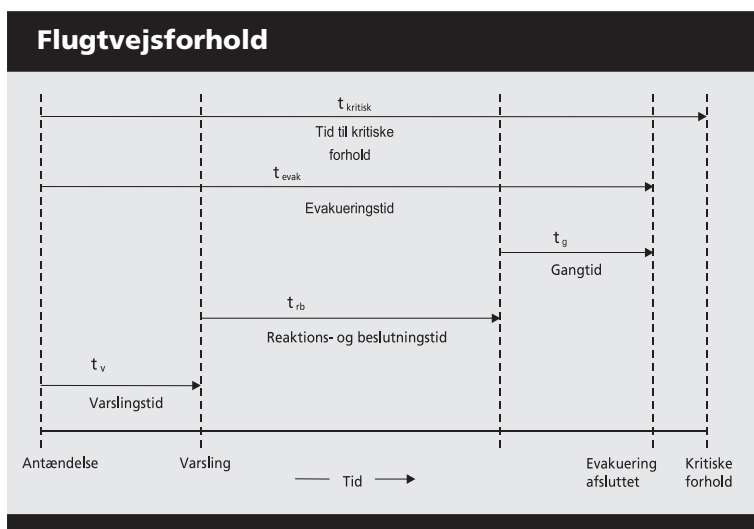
Flugtvejsforhold

$t_{kritisk}$

Tid til kritiske forhold

$t_{evak}$

Evakueringstid

$t_g$

Gangtid

$t_{rb}$

Reaktions- og beslutningstid

$t_v$

Varslingstid

Antændelse

Varsling

Tid

Evakuering afsluttet

Kritiske forhold